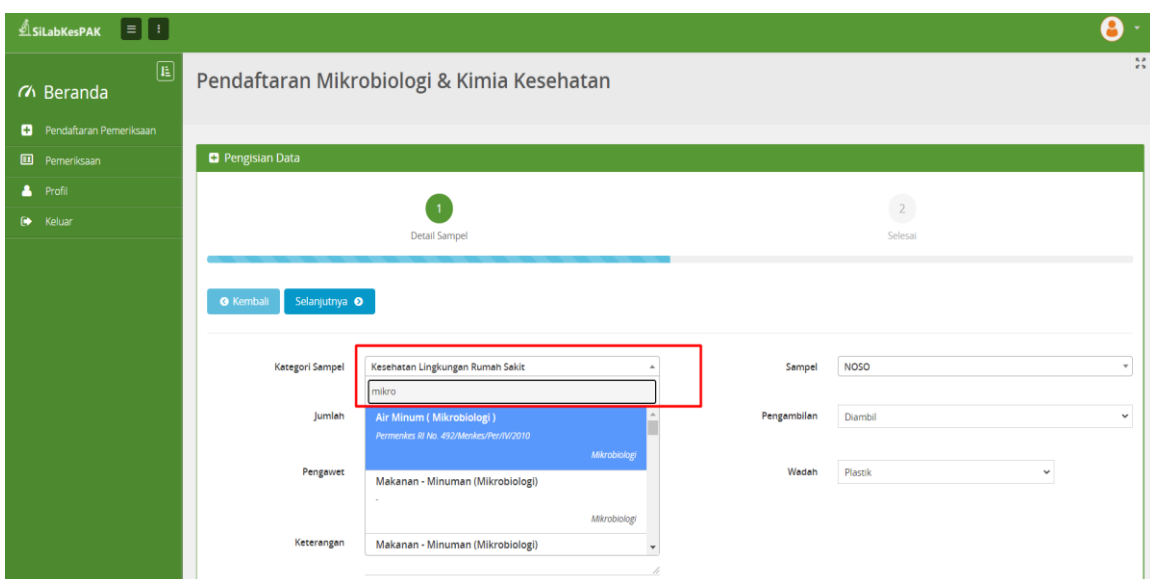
SiLabKesPAK

Beranda

Pendaftaran Pemeriksaan
Pemeriksaan
Profil
Keluar

Pendaftaran Mikrobiologi & Kimia Kesehatan

Pengisian Data

1
Detail Sampel

2
Selesai

Kembali
Selanjutnya

Kategori Sampel
Kesehatan Lingkungan Rumah Sakit
mikro

Jumlah

Air Minum ( Mikrobiologi )
Permenkes RI No. 492/Menkes/Per/IV/2010
Mikrobiologi

Pengawet

Makanan - Minuman (Mikrobiologi)
-
Mikrobiologi

Keterangan

Makanan - Minuman (Mikrobiologi)

Sampel
NOSO

Pengambilan
Diambil

Wadah
Plastik